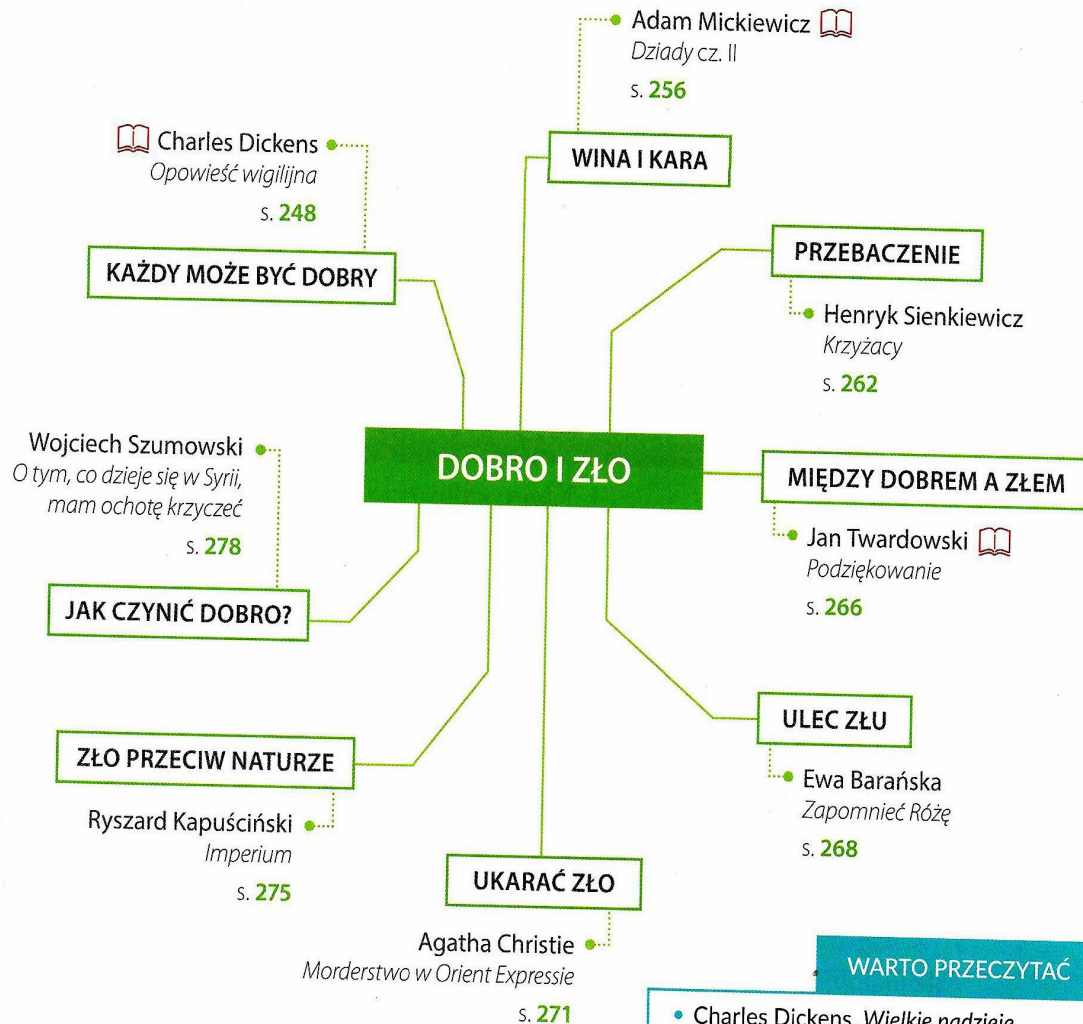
Adam Mickiewicz
Dziady cz. II
s. 256

WINA I KARA

Charles Dickens
Opowieść wigilijna
s. 248

KAŻDY MOŻE BYĆ DOBRY

PRZEBACZENIE

Henryk Sienkiewicz
Krzyżacy
s. 262

Wojciech Szumowski
O tym, co dzieje się w Syrii, mam ochotę krzyczeć
s. 278

DOBRO I ZŁO

MIĘDZY DOBREM A ZŁEM

Jan Twardowski
Podziękowanie
s. 266

JAK CZYNIĆ DOBRO?

ULEC ZŁU

Ewa Barańska
Zapomnieć Różę
s. 268

ZŁO PRZECIW NATURZE

Ryszard Kapuściński
Imperium
s. 275

UKARAĆ ZŁO

Agatha Christie
Morderstwo w Orient Expressie
s. 271

WARTO PRZECZYTAĆ

• Charles Dickens, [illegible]